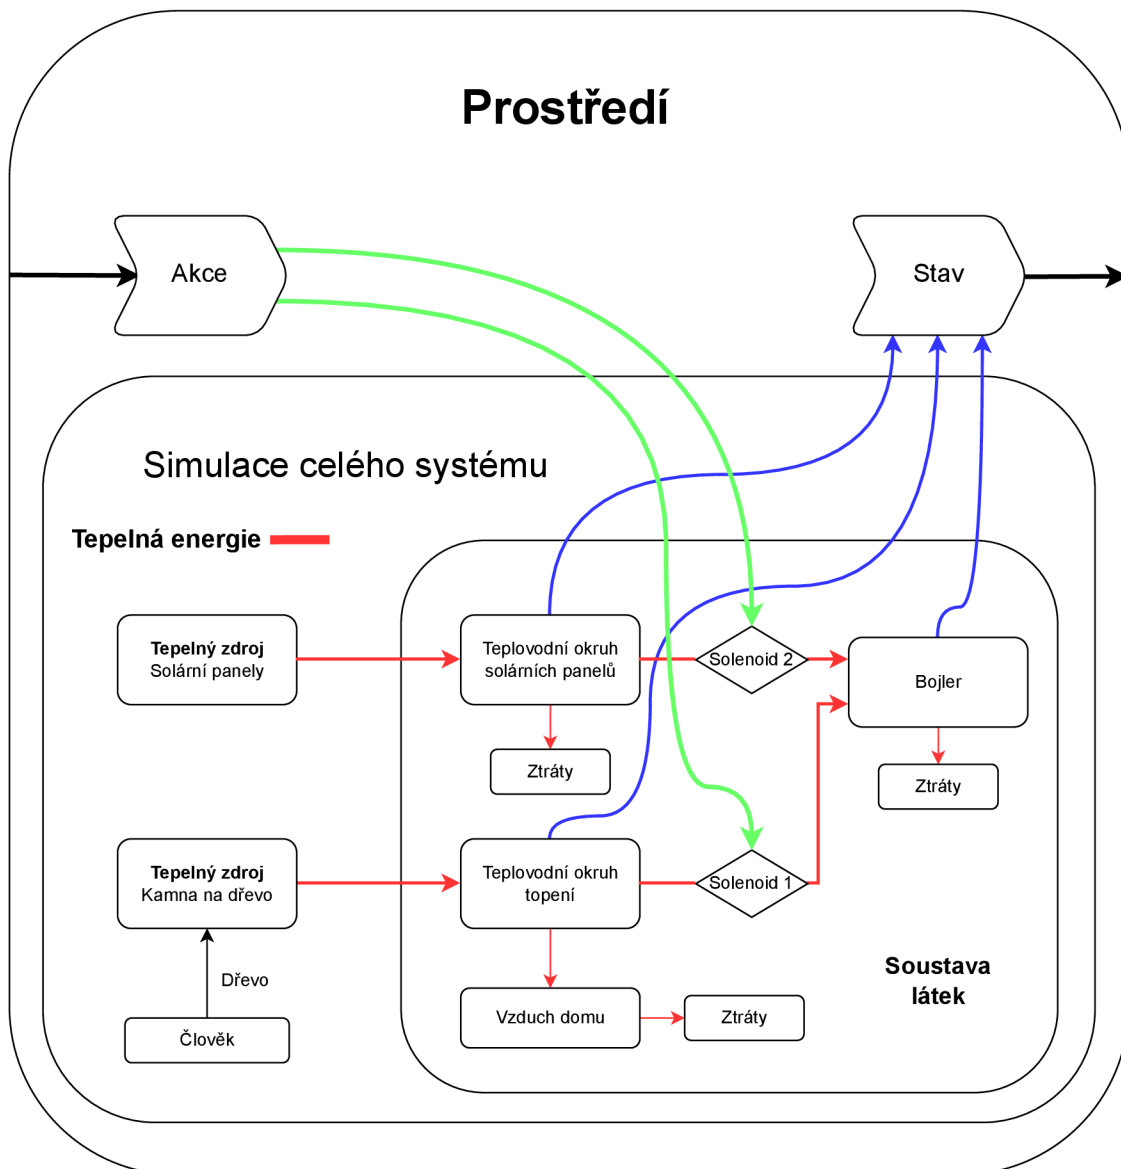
Prostředí

Akce

Stav

Simulace celého systému

Tepelná energie

Tepelný zdroj
Solární panely

Teplovodní okruh solárních panelů

Solenoid 2

Bojler

Ztráty

Ztráty

Tepelný zdroj
Kamna na dřevo

Teplovodní okruh topení

Solenoid 1

Dřevo

Soustava látek

Člověk

Vzduch domu

Ztráty